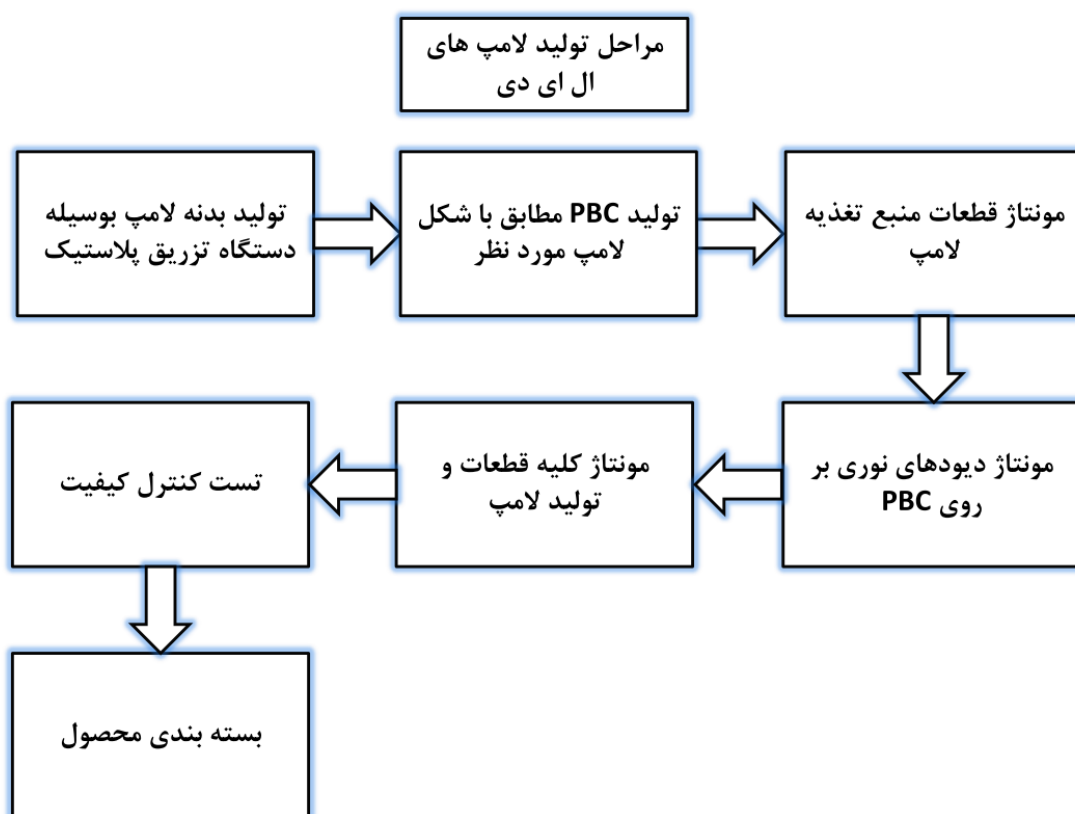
مراحل تولید لامپ های ال ای دی

تولید بدنه لامپ بوسیله دستگاه تزریق پلاستیک

تولید PBC مطابق با شکل لامپ مورد نظر

مونتاژ قطعات منبع تغذیه لامپ

مونتاژ دیودهای نوری بر روی PBC

مونتاژ کلیه قطعات و تولید لامپ

تست کنترل کیفیت

بسته بندی محصول